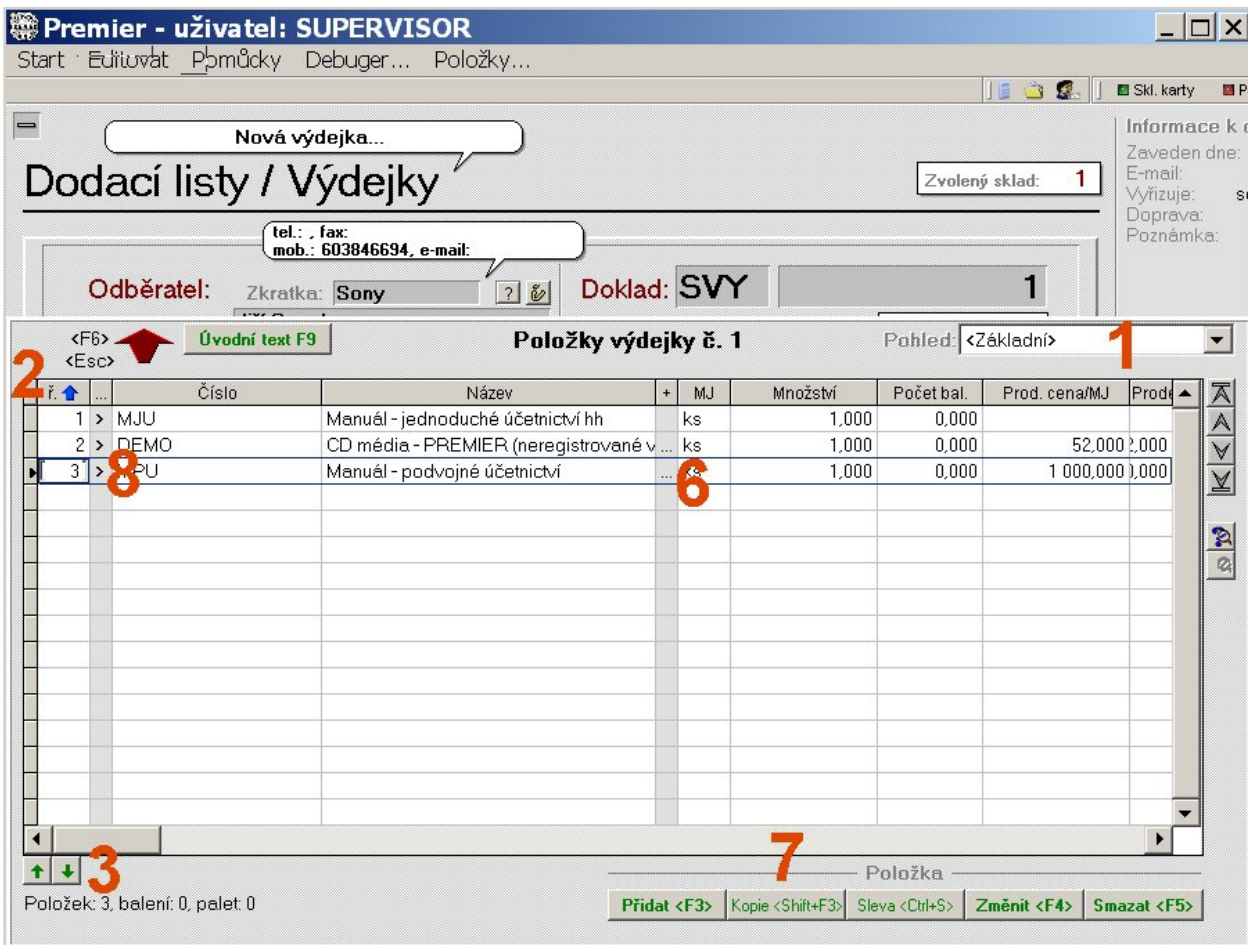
Premier - uživatel: SUPERVISOR

Start Editovat Pomůcky Debuger... Položky...

Skl. karty

Nová výdejka...

Dodací listy / Výdejky

Zvolený sklad: 1

Informace k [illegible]
Zaveden dne:
E-mail:
Vyřizuje:
Doprava:
Poznámka:

tel.: , fax:
mob.: 603846694, e-mail:

Odběratel: Zkratka: Sony

Doklad: SVY 1

<F6>
<Esc>

Úvodní text F9

Položky výdejky č. 1

Pohled: <Základní>

1

2

| ř. | ... | Číslo | Název | + | MJ | Množství | Počet bal. | Prod. cena/MJ | Prod |
|---|---|---|---|---|---|---|---|---|---|
| 1 | > | MJU | Manuál - jednoduché účetnictví hh | | ks | 1,000 | 0,000 | | |
| 2 | > | DEMO | CD média - PREMIER (neregistrované v ... | | ks | 1,000 | 0,000 | 52,000 | 2,000 |
| 3 | > | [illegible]PU | Manuál - podvojné účetnictví | ... | ks | 1,000 | 0,000 | 1 000,000 | 0,000 |

8

6

3

7

Položka

Položek: 3, balení: 0, palet: 0

Přidat <F3> Kopie <Shift+F3> Sleva <Ctrl+S> Změnit <F4> Smazat <F5>